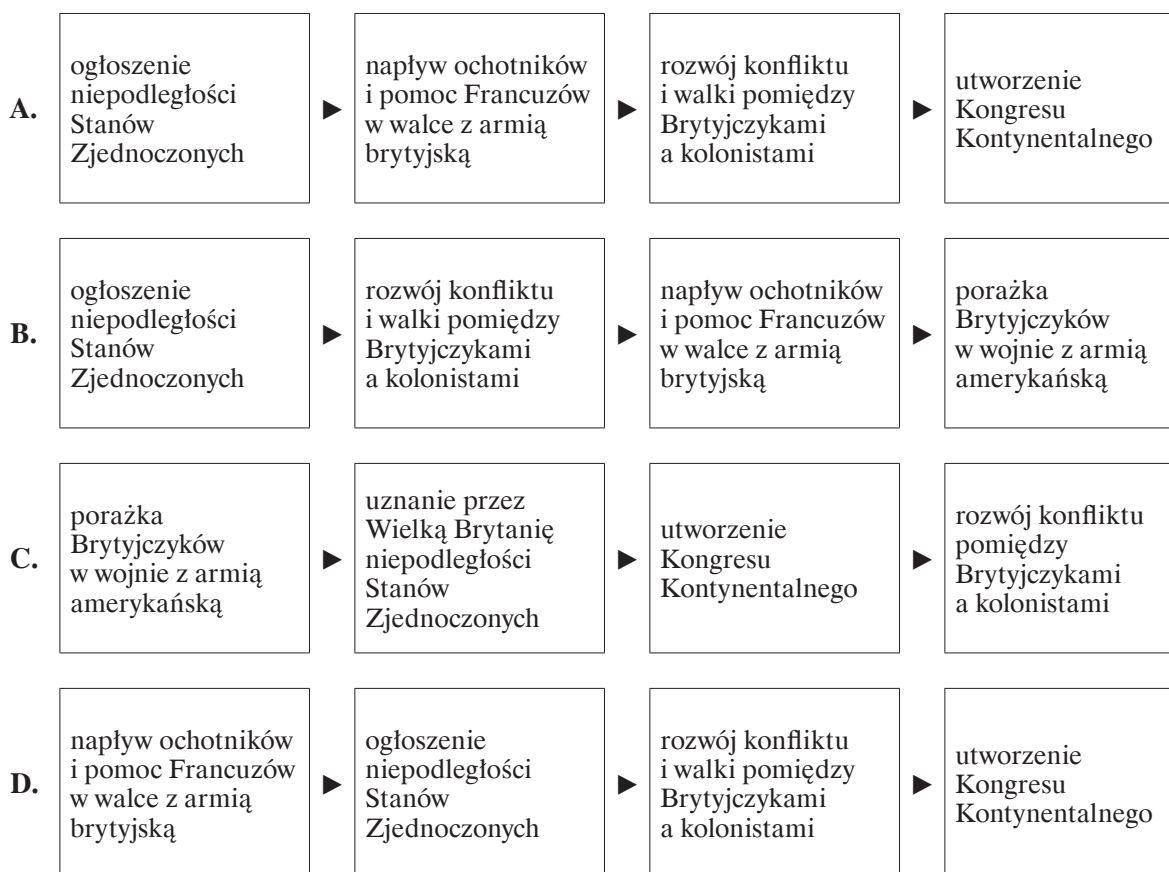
A. ogłoszenie niepodległości Stanów Zjednoczonych ► napływ ochotników i pomoc Francuzów w walce z armią brytyjską ► rozwój konfliktu i walki pomiędzy Brytyjczykami a kolonistami ► utworzenie Kongresu Kontynentalnego

B. ogłoszenie niepodległości Stanów Zjednoczonych ► rozwój konfliktu i walki pomiędzy Brytyjczykami a kolonistami ► napływ ochotników i pomoc Francuzów w walce z armią brytyjską ► porażka Brytyjczyków w wojnie z armią amerykańską

C. porażka Brytyjczyków w wojnie z armią amerykańską ► uznanie przez Wielką Brytanię niepodległości Stanów Zjednoczonych ► utworzenie Kongresu Kontynentalnego ► rozwój konfliktu pomiędzy Brytyjczykami a kolonistami

D. napływ ochotników i pomoc Francuzów w walce z armią brytyjską ► ogłoszenie niepodległości Stanów Zjednoczonych ► rozwój konfliktu i walki pomiędzy Brytyjczykami a kolonistami ► utworzenie Kongresu Kontynentalnego